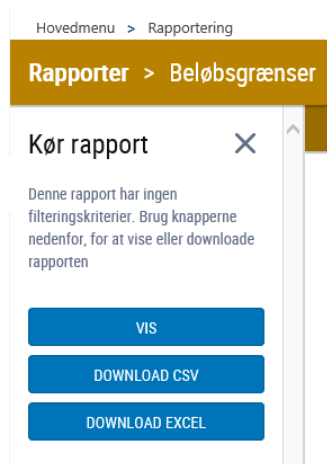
Hovedmenu > Rapportering

Rapporter > Beløbsgrænser

Kør rapport

Denne rapport har ingen filteringskriterier. Brug knapperne nedenfor, for at vise eller downloade rapporten

VIS

DOWNLOAD CSV

DOWNLOAD EXCEL